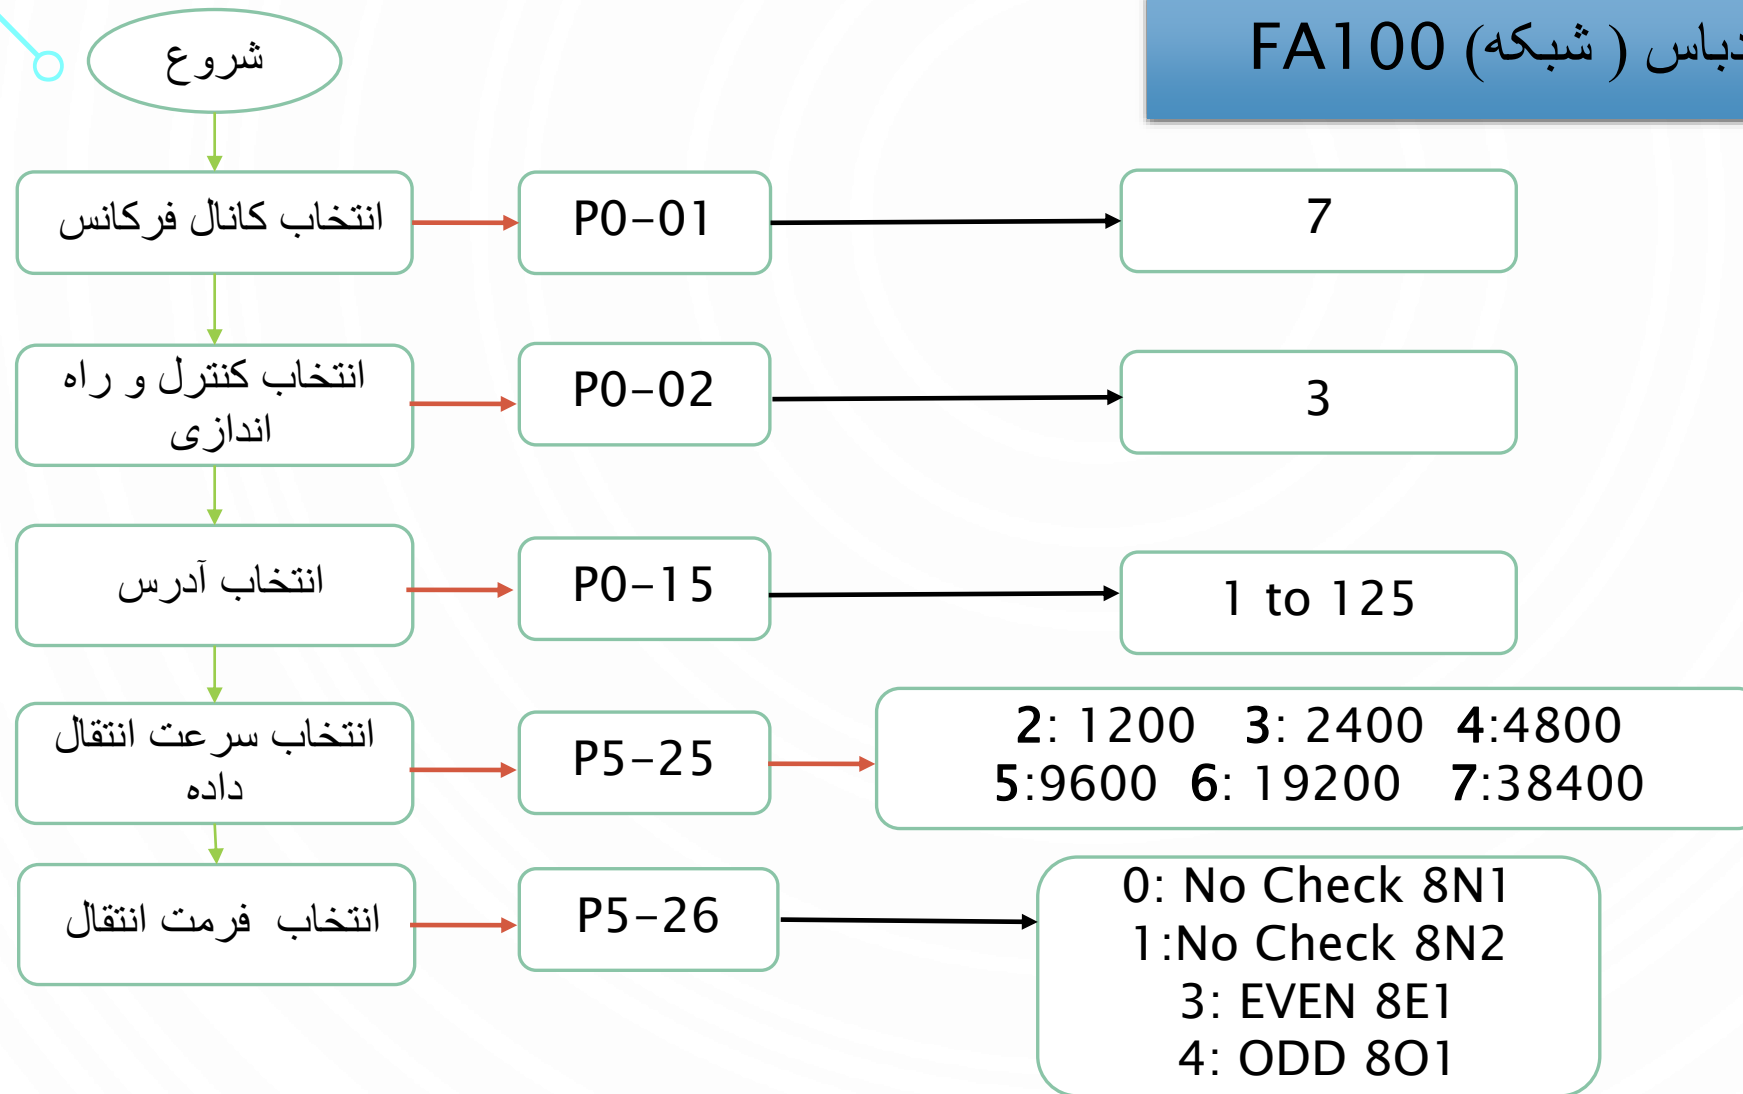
FA100 ( شبکه ) دباس

شروع

انتخاب کانال فرکانس

P0-01

7

انتخاب کنترل و راه اندازی

P0-02

3

انتخاب آدرس

P0-15

1 to 125

انتخاب سرعت انتقال داده

P5-25

2: 1200 3: 2400 4:4800
5:9600 6: 19200 7:38400

انتخاب فرمت انتقال

P5-26

0: No Check 8N1
1:No Check 8N2
3: EVEN 8E1
4: ODD 8O1